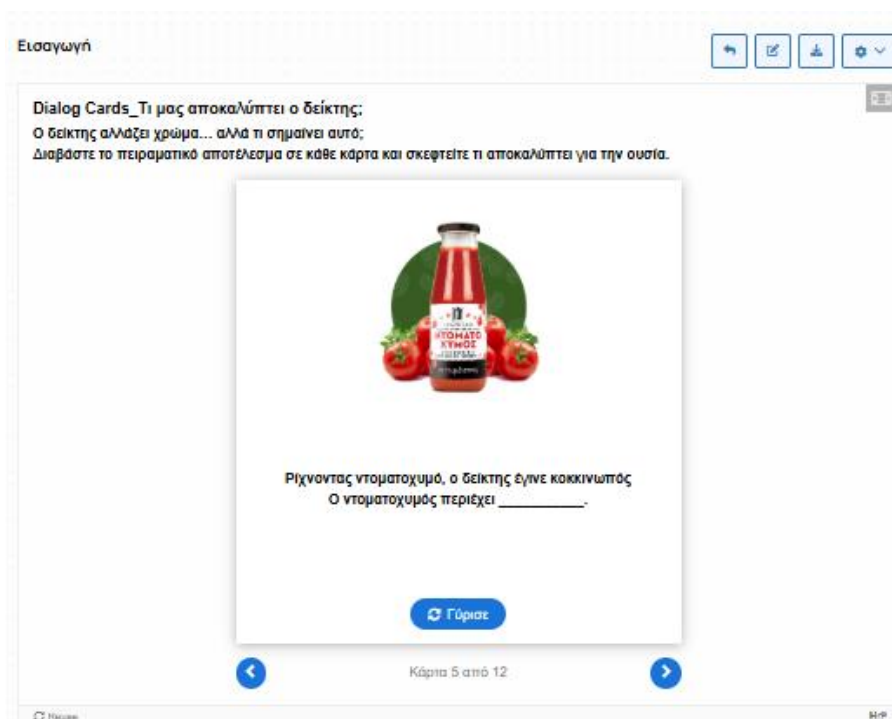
Εισαγωγή

Dialog Cards_Τι μας αποκαλύπτει ο δείκτης;

Ο δείκτης αλλάζει χρώμα... αλλά τι σημαίνει αυτό;

Διαβάστε το πειραματικό αποτέλεσμα σε κάθε κάρτα και σκεφτείτε τι αποκαλύπτει για την ουσία.

ΝΤΟΜΑΤΟ ΧΥΜΟΣ

Ρίχνοντας ντοματοχυμό, ο δείκτης έγινε κοκκινωπός
Ο ντοματοχυμός περιέχει __________.

Γύρισε

Κάρτα 5 από 12

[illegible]

H-P